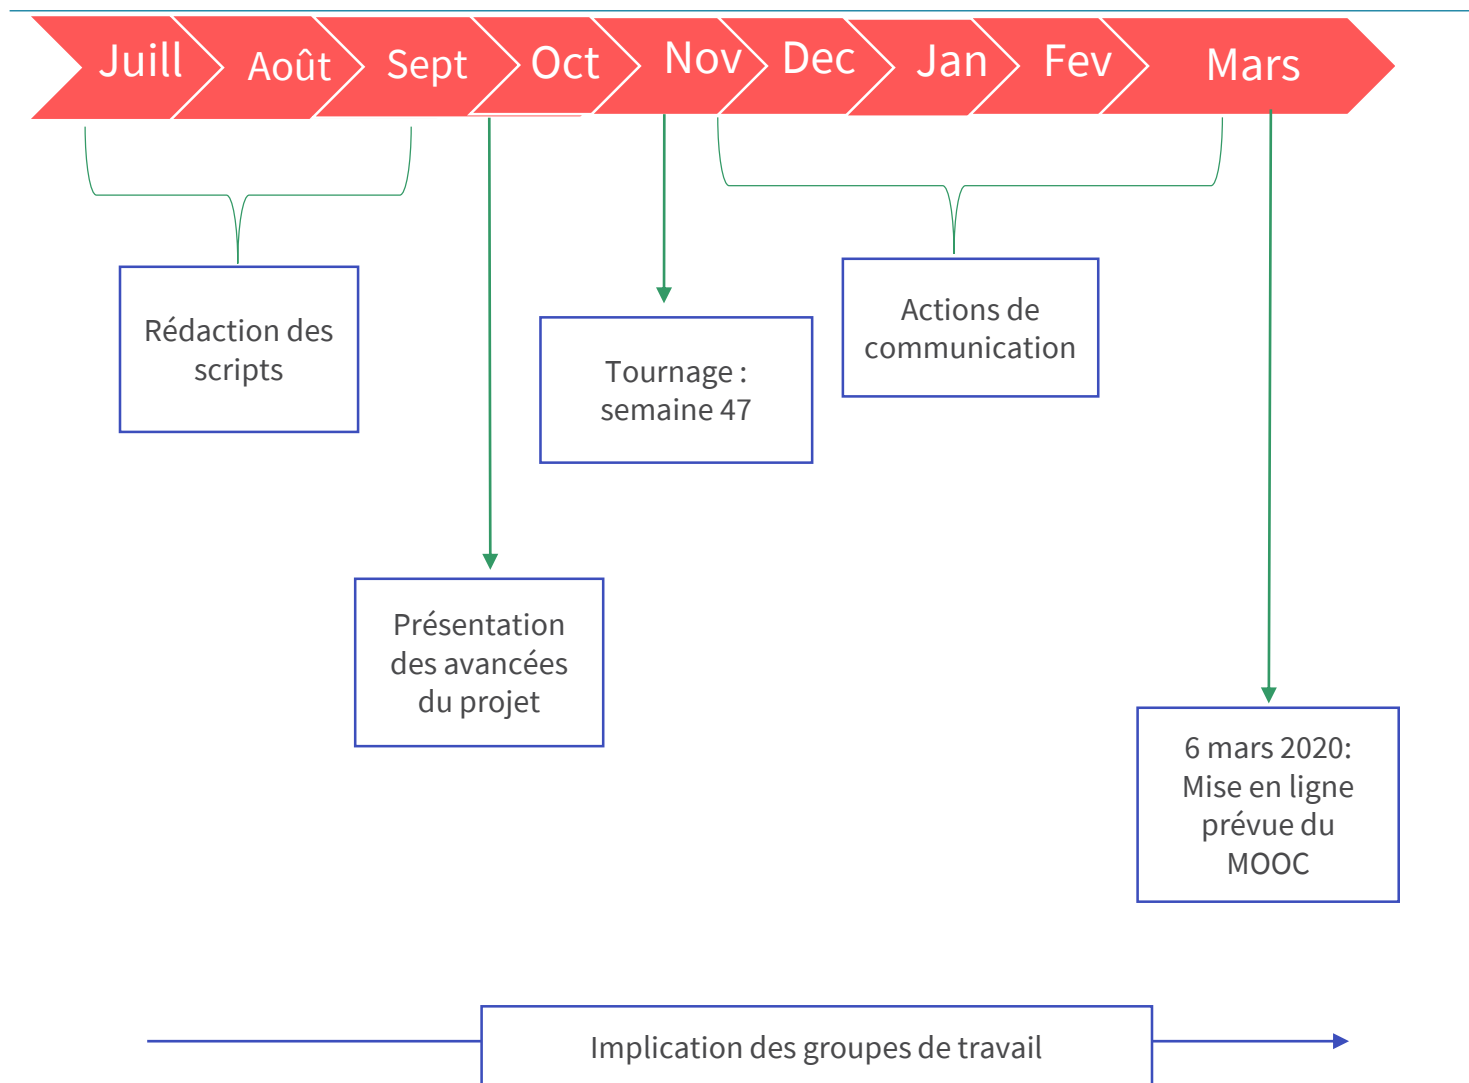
Juill Août Sept Oct Nov Dec Jan Fev Mars

Rédaction des scripts

Tournage : semaine 47

Actions de communication

Présentation des avancées du projet

6 mars 2020: Mise en ligne prévue du MOOC

Implication des groupes de travail